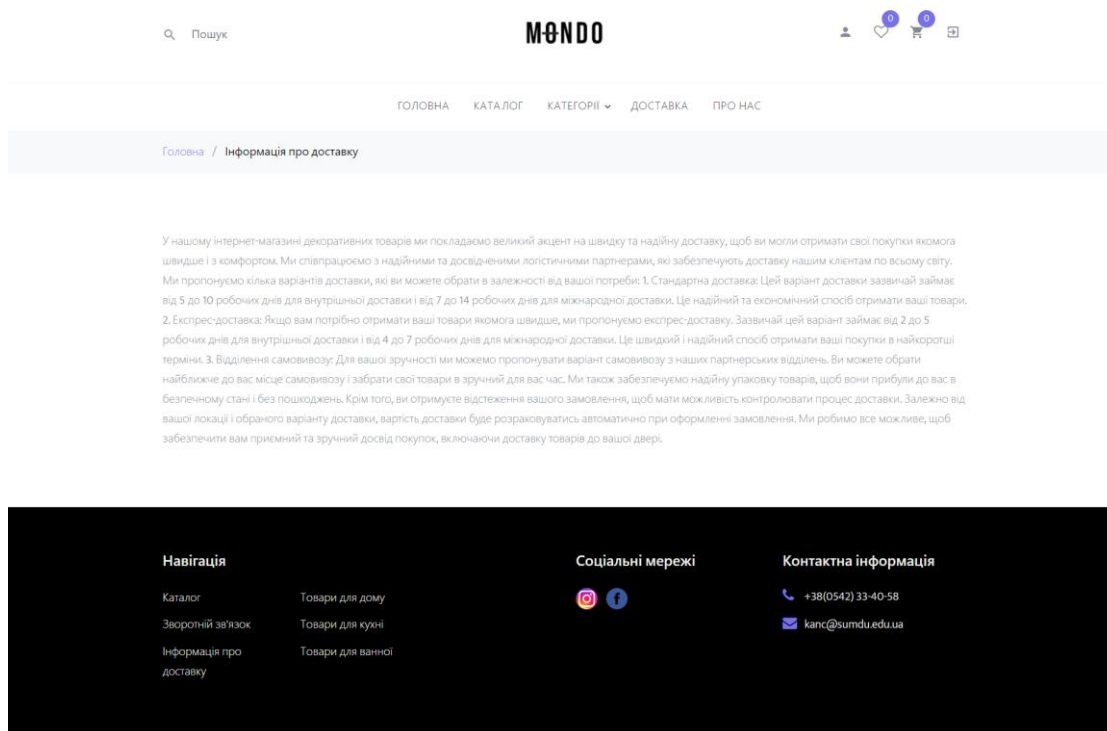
Пошук

MONDO

0 0

ГОЛОВНА КАТАЛОГ КАТЕГОРІЇ ДОСТАВКА ПРО НАС

Головна / Інформація про доставку

У нашому інтернет-магазині декоративних товарів ми покладаємо великий акцент на швидку та надійну доставку, щоб ви могли отримати свої покупки якомога швидше і з комфортом. Ми співпрацюємо з надійними та досвідченими логістичними партнерами, які забезпечують доставку нашим клієнтам по всьому світу. Ми пропонуємо кілька варіантів доставки, які ви можете обрати в залежності від вашої потреби: 1. Стандартна доставка: Цей варіант доставки зазвичай займає від 5 до 10 робочих днів для внутрішньої доставки і від 7 до 14 робочих днів для міжнародної доставки. Це надійний та економічний спосіб отримати ваші товари. 2. Експрес-доставка: Якщо вам потрібно отримати ваші товари якомога швидше, ми пропонуємо експрес-доставку. Зазвичай цей варіант займає від 2 до 5 робочих днів для внутрішньої доставки і від 4 до 7 робочих днів для міжнародної доставки. Це швидкий і надійний спосіб отримати ваші покупки в найкоротші терміни. 3. Відділення самовивозу: Для вашої зручності ми можемо пропонувати варіант самовивозу з наших партнерських відділень. Ви можете обрати найближче до вас місце самовивозу і забрати свої товари в зручний для вас час. Ми також забезпечуємо надійну упаковку товарів, щоб вони прибули до вас в безпечному стані і без пошкоджень. Крім того, ви отримуєте відстеження вашого замовлення, щоб мати можливість контролювати процес доставки. Залежно від вашої локації і обраного варіанту доставки, вартість доставки буде розраховуватись автоматично при оформленні замовлення. Ми робимо все можливе, щоб забезпечити вам приємний та зручний досвід покупок, включаючи доставку товарів до вашої двері.

Навігація

Каталог
Зворотній зв'язок
Інформація про доставку

Товари для дому
Товари для кухні
Товари для ванної

Соціальні мережі

Контактна інформація

+38(0542) 33-40-58
kanc@sumdu.edu.ua